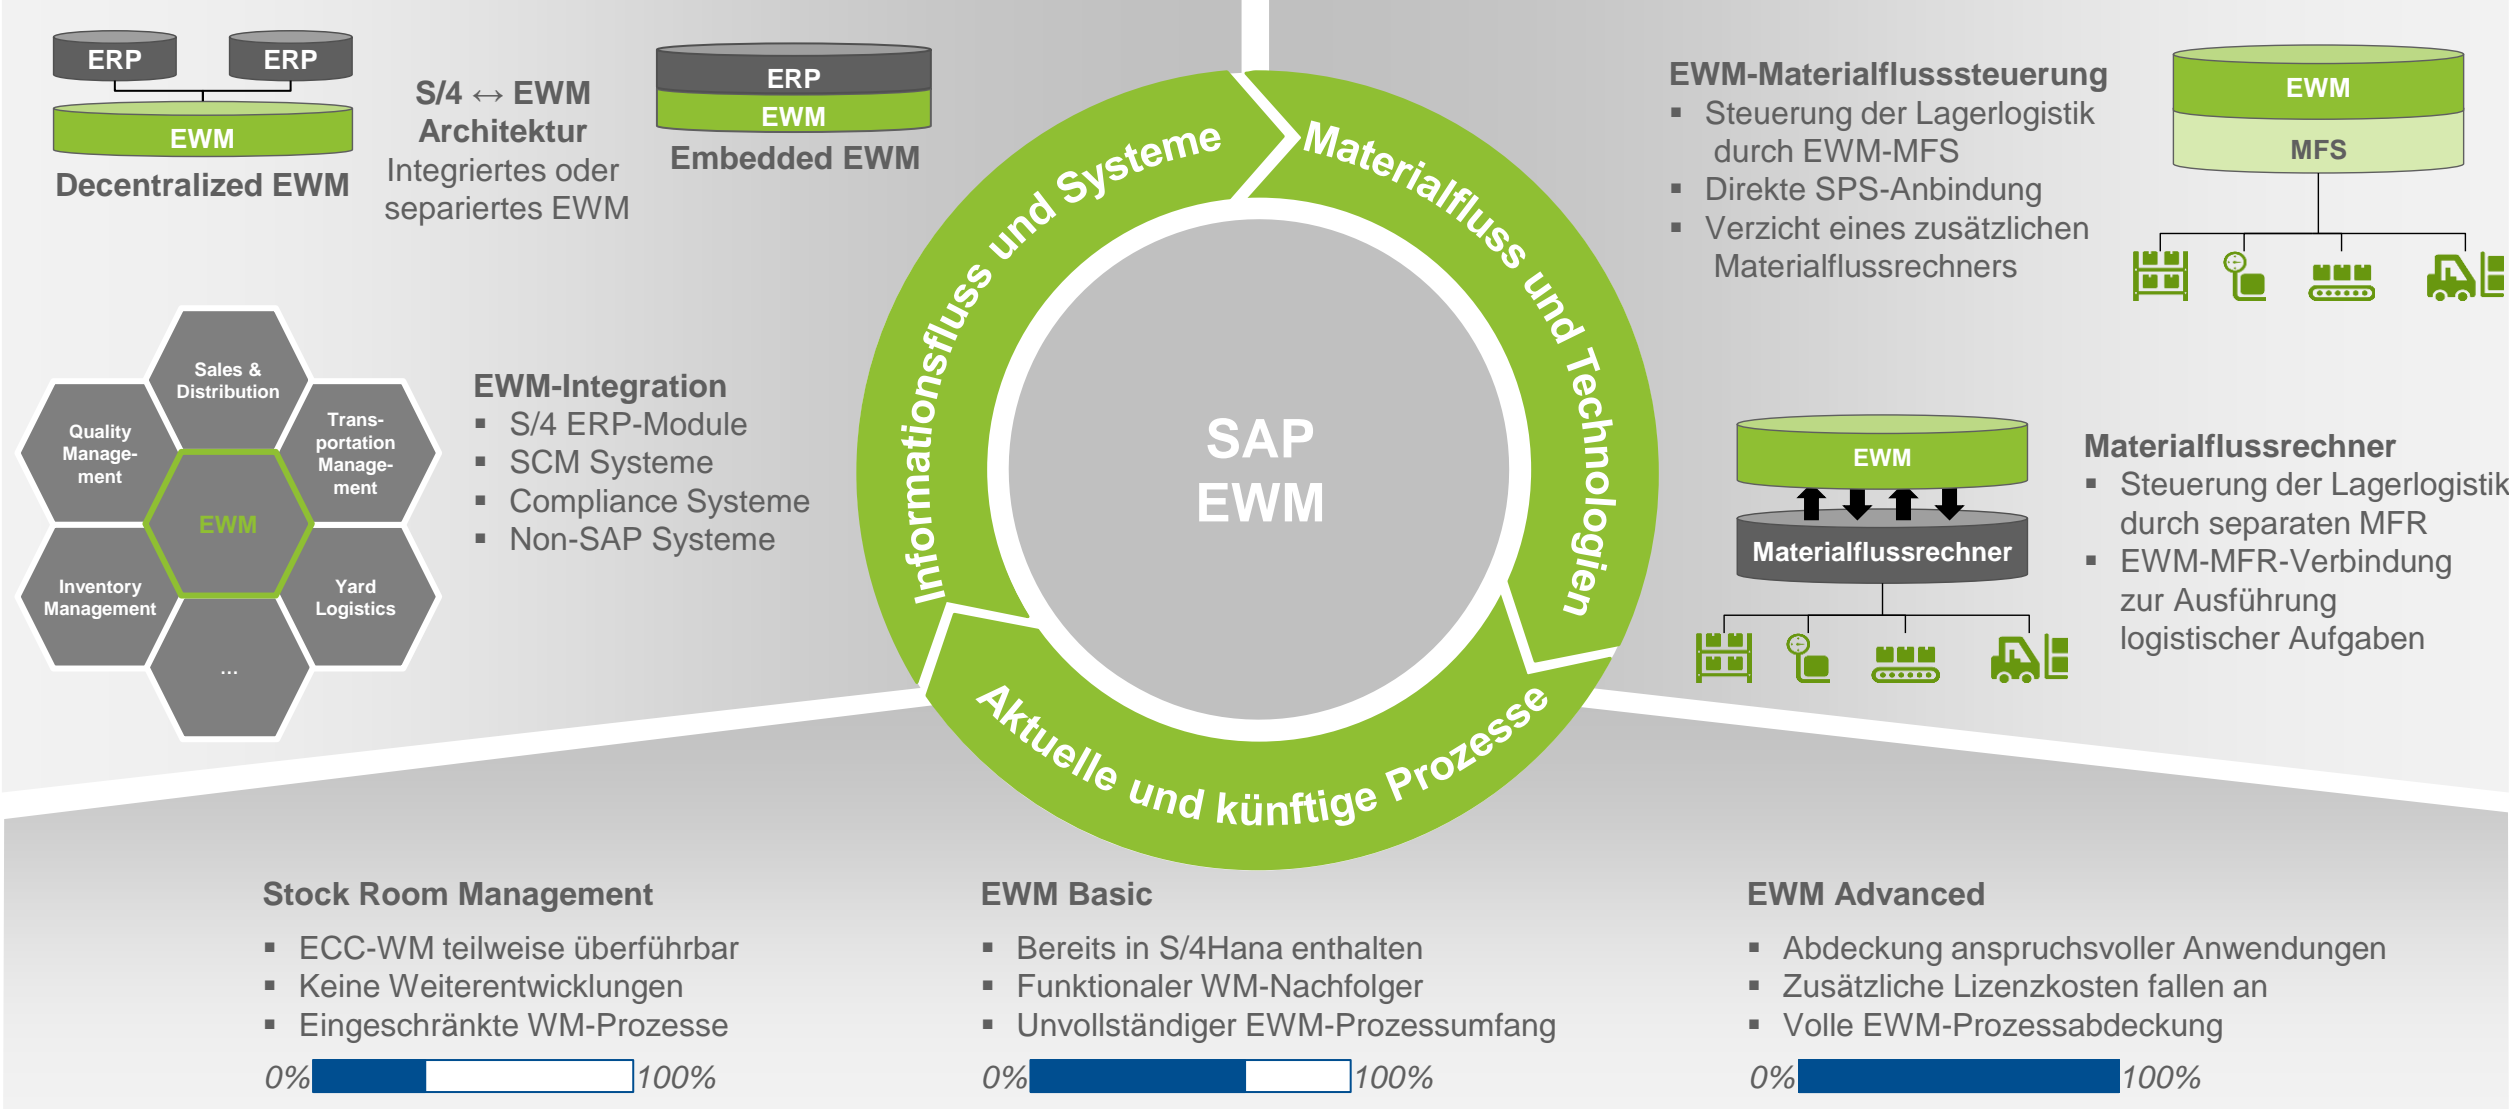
ERP ERP
EWM
Decentralized EWM

S/4 ↔ EWM Architektur
Integriertes oder separiertes EWM

ERP
EWM
Embedded EWM

Informationsfluss und Systeme
Materialfluss und Technologien
Aktuelle und künftige Prozesse

SAP EWM

EWM-Materialflusssteuerung
▪ Steuerung der Lagerlogistik durch EWM-MFS
▪ Direkte SPS-Anbindung
▪ Verzicht eines zusätzlichen Materialflussrechners

EWM
MFS

Sales & Distribution
Quality Management
Transportation Management
EWM
Inventory Management
Yard Logistics
...

EWM-Integration
▪ S/4 ERP-Module
▪ SCM Systeme
▪ Compliance Systeme
▪ Non-SAP Systeme

EWM
Materialflussrechner

Materialflussrechner
▪ Steuerung der Lagerlogistik durch separaten MFR
▪ EWM-MFR-Verbindung zur Ausführung logistischer Aufgaben

Stock Room Management
▪ ECC-WM teilweise überführbar
▪ Keine Weiterentwicklungen
▪ Eingeschränkte WM-Prozesse
0% 100%

EWM Basic
▪ Bereits in S/4Hana enthalten
▪ Funktionaler WM-Nachfolger
▪ Unvollständiger EWM-Prozessumfang
0% 100%

EWM Advanced
▪ Abdeckung anspruchsvoller Anwendungen
▪ Zusätzliche Lizenzkosten fallen an
▪ Volle EWM-Prozessabdeckung
0% 100%